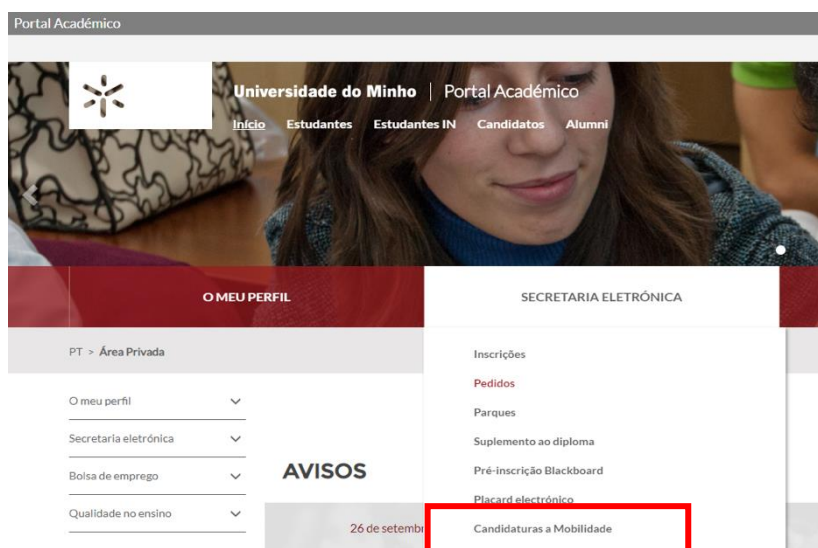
Portal Académico

Universidade do Minho | Portal Académico

Início Estudantes Estudantes IN Candidatos Alumni

O MEU PERFIL

SECRETARIA ELETRÓNICA

PT > Área Privada

Inscrições
Pedidos
Parques
Suplemento ao diploma
Pré-inscrição Blackboard
Placard electrónico
Candidaturas a Mobilidade

O meu perfil
Secretaria eletrónica
Bolsa de emprego
Qualidade no ensino

AVISOS

26 de setemb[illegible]